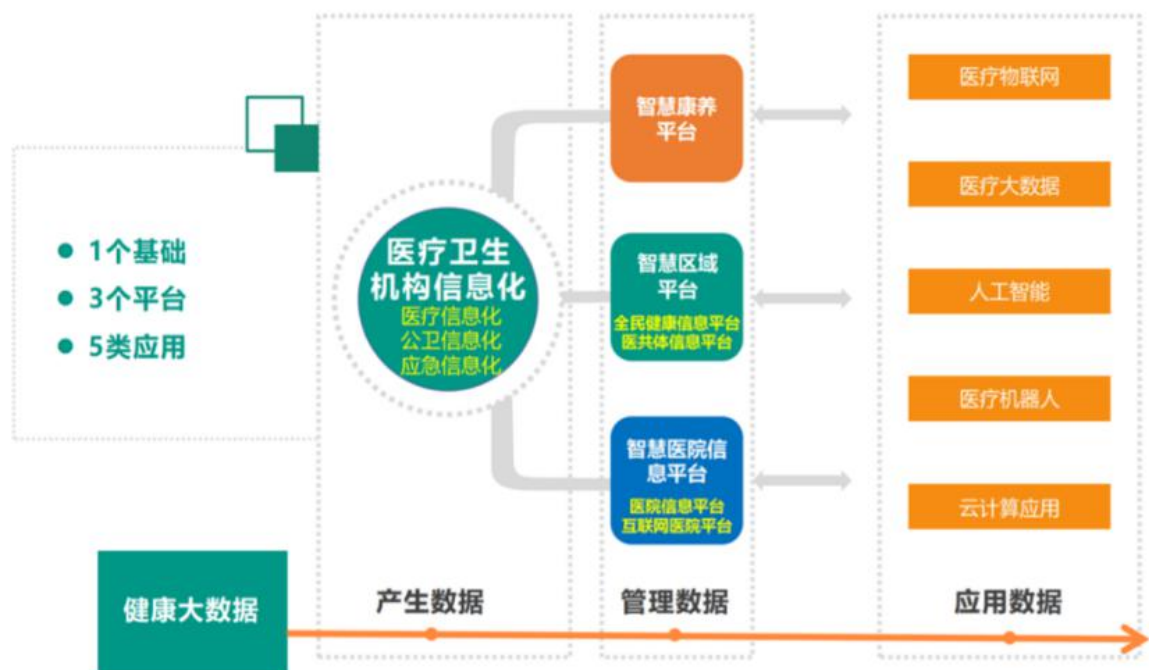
1个基础
3个平台
5类应用

医疗卫生机构信息化
医疗信息化
公卫信息化
应急信息化

智慧康养平台

智慧区域平台
全民健康信息平台
医共体信息平台

智慧医院信息平台
医院信息平台
互联网医院平台

医疗物联网
医疗大数据
人工智能
医疗机器人
云计算应用

健康大数据
产生数据
管理数据
应用数据